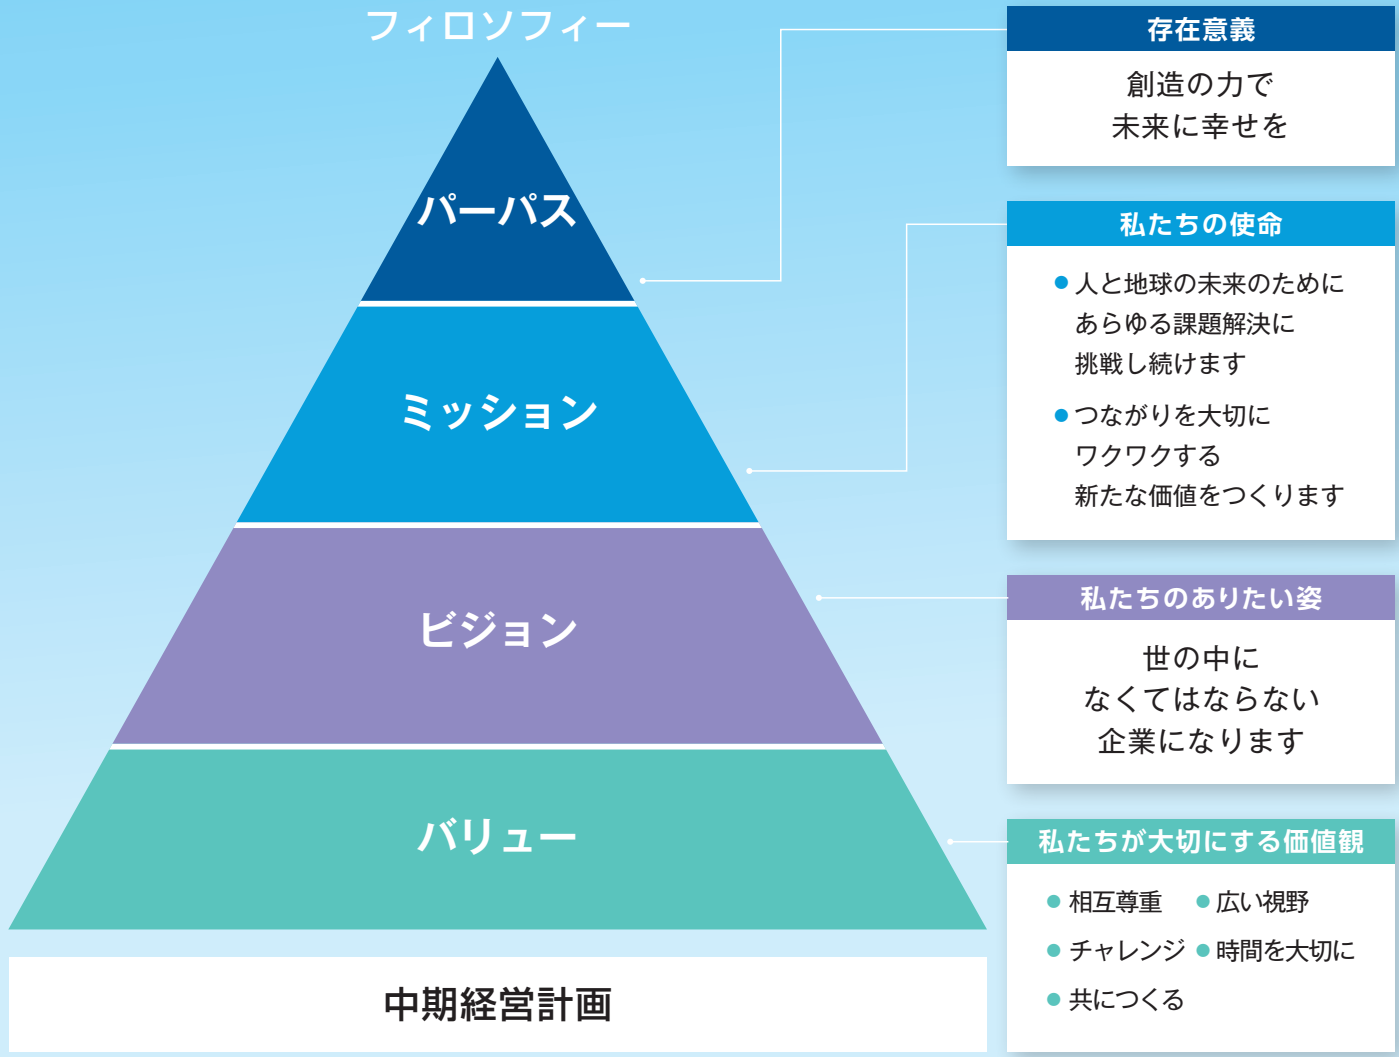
フィロソフィー

パーパス

ミッション

ビジョン

バリュー

中期経営計画

存在意義

創造の力で
未来に幸せを

私たちの使命

● 人と地球の未来のために あらゆる課題解決に 挑戦し続けます

● つながりを大切に ワクワクする 新たな価値をつくります

私たちのありたい姿

世の中に
なくてはならない
企業になります

私たちが大切にする価値観

● 相互尊重 ● 広い視野
● チャレンジ ● 時間を大切に
● 共につくる